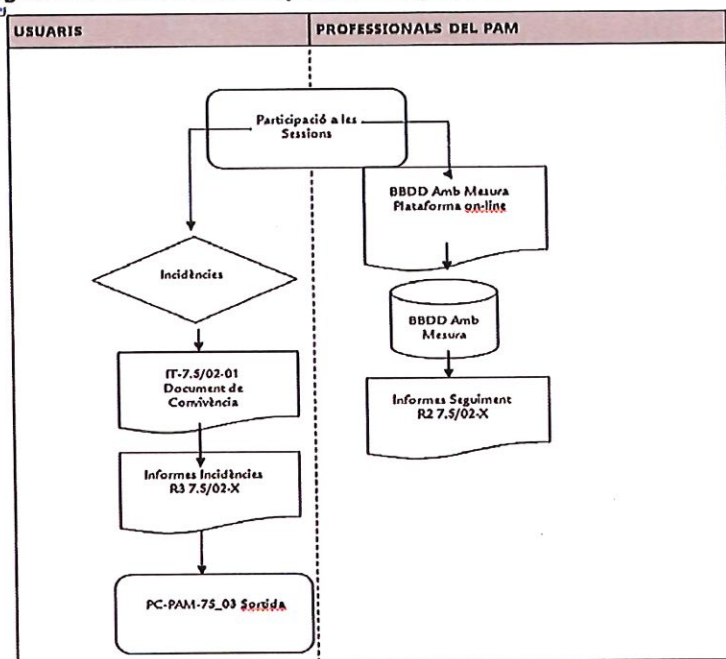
USUARIS

PROFESSIONALS DEL PAM

Participació a les Sessions

BBDD Amb Mesura Plataforma on-line

Incidències

BBDD Amb Mesura

IT-7.5/02-01 Document de Convivència

Informes Seguiment R2 7.5/02-X

Informes Incidències R3 7.5/02-X

PC-PAM-75_03 Sortida